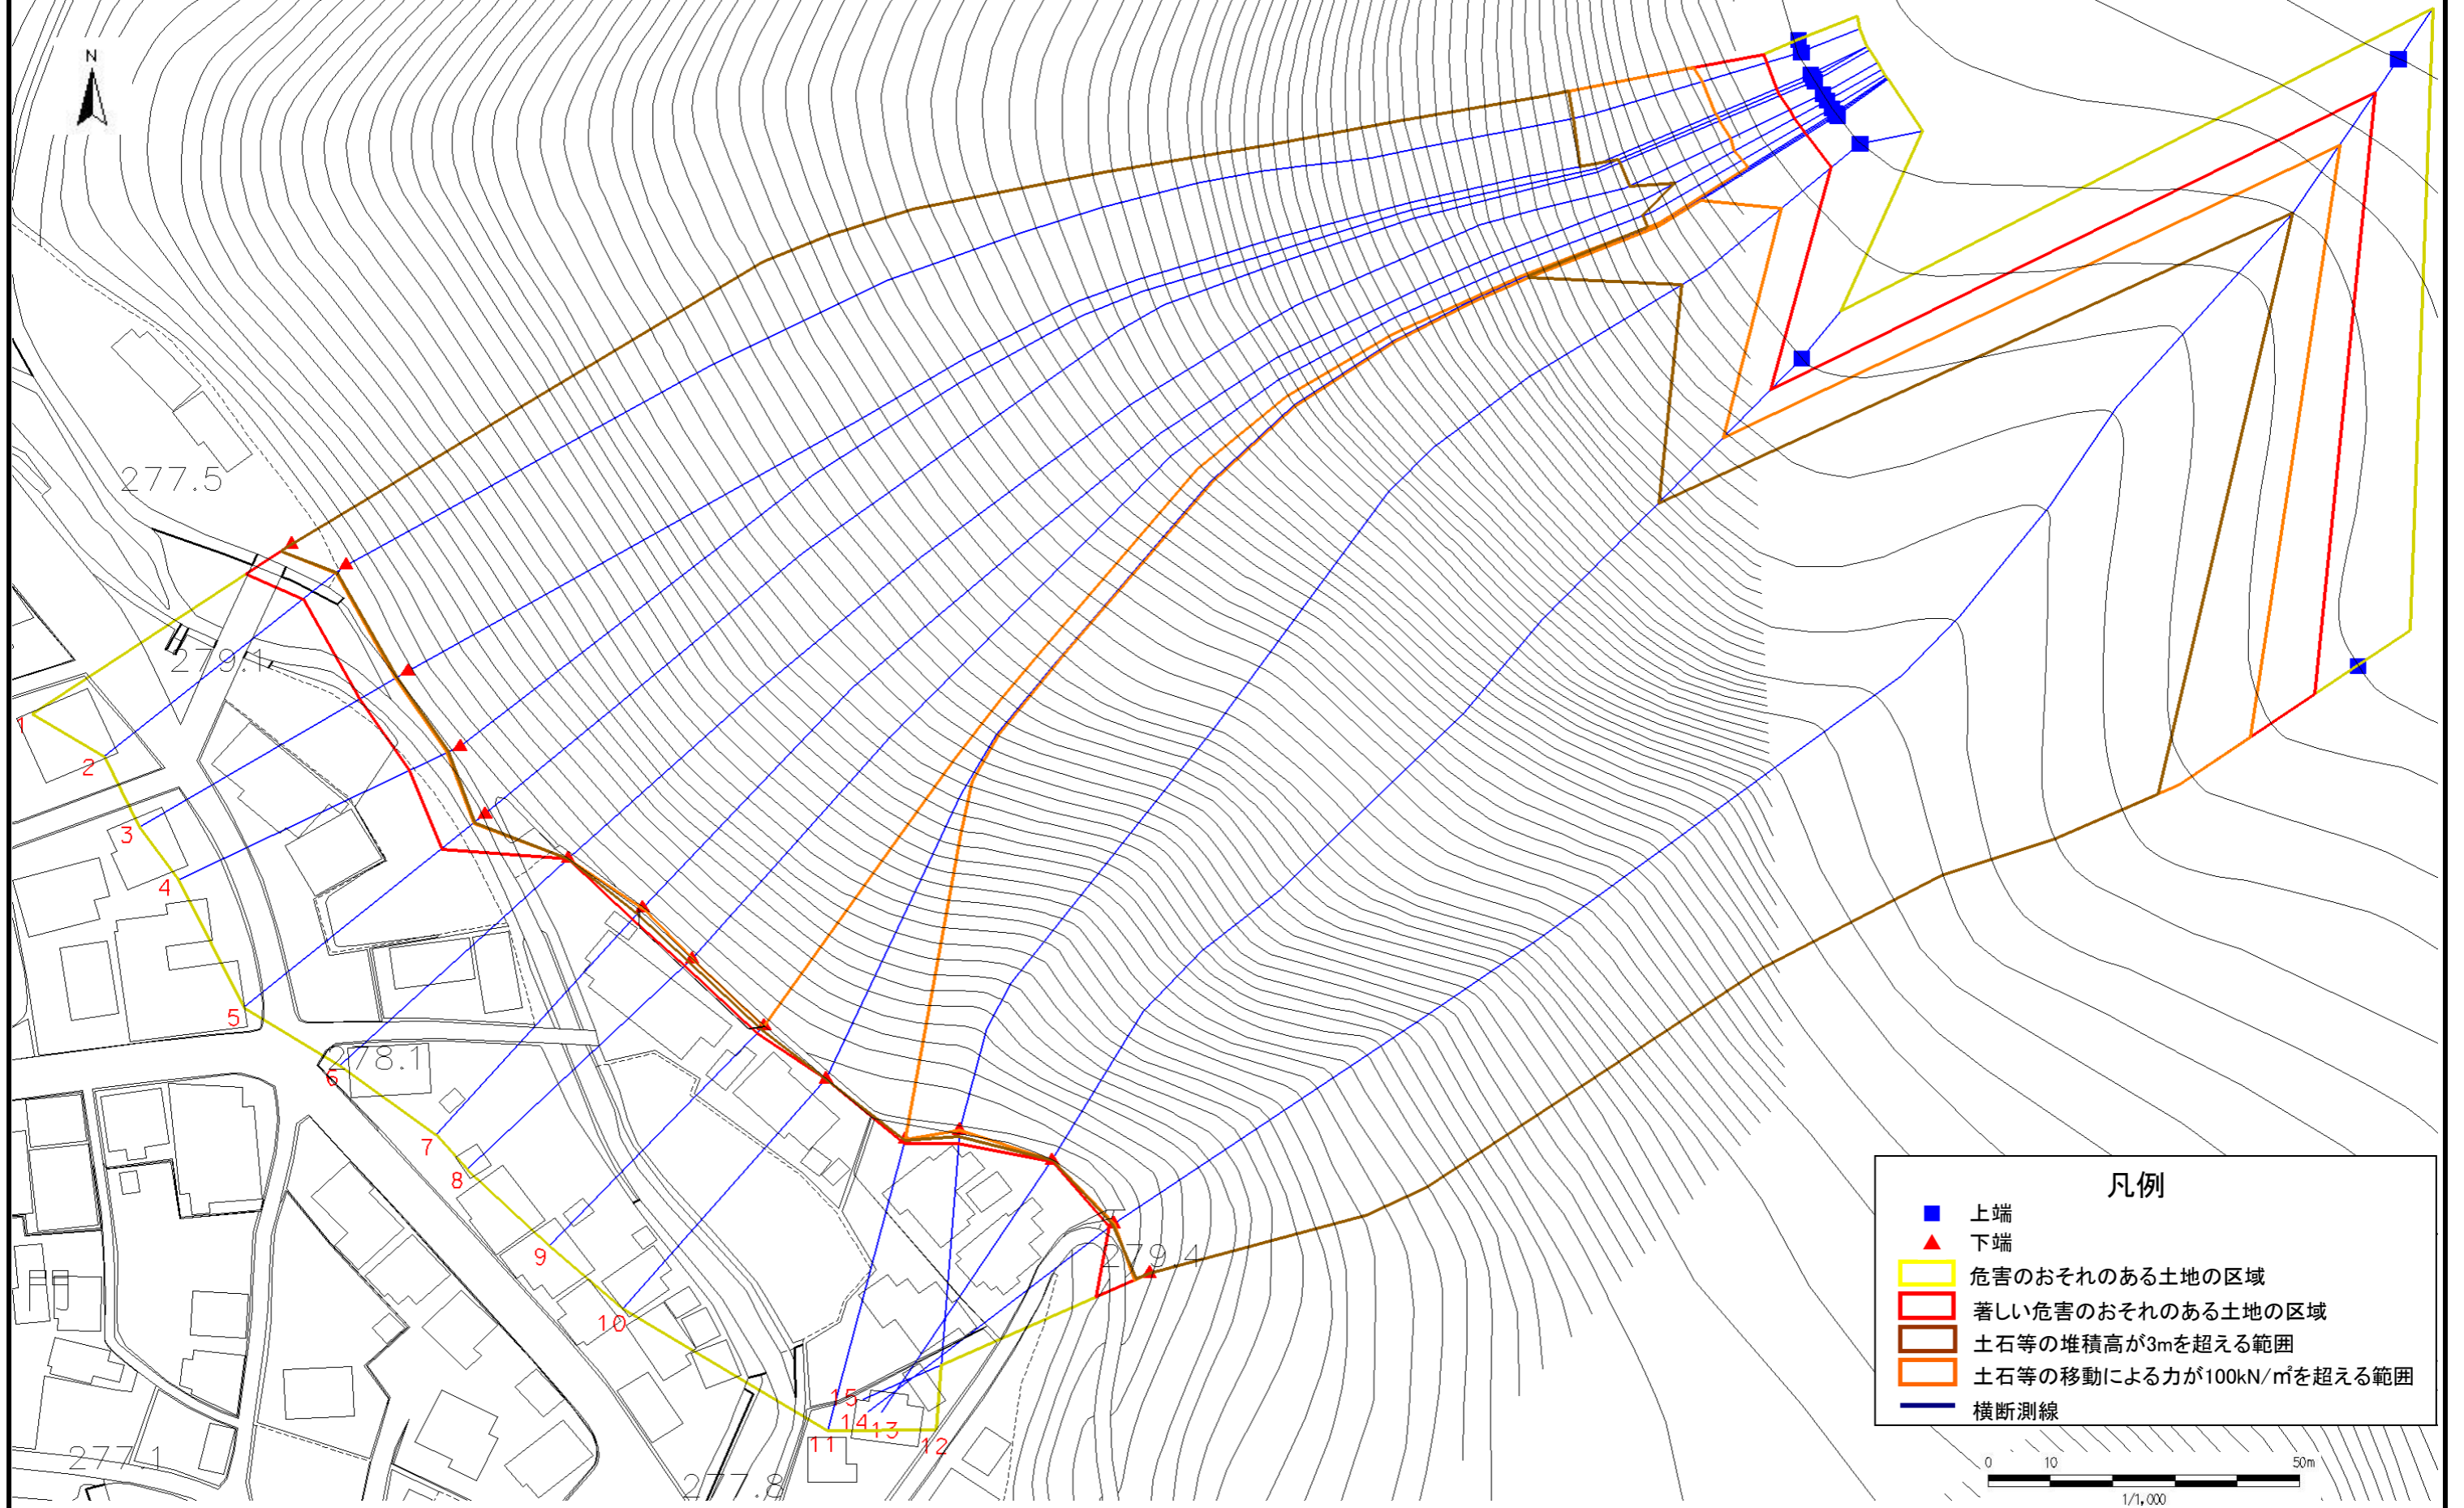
N

277.5

279.1

278.1

277.1

277.8

279.4

1
2
3
4
5
6
7
8
9
10
11
12
13
14
15

凡例
上端
下端
危害のおそれのある土地の区域
著しい危害のおそれのある土地の区域
土石等の堆積高が3mを超える範囲
土石等の移動による力が100kN/㎡を超える範囲
横断測線

0 10 50m
1/1,000